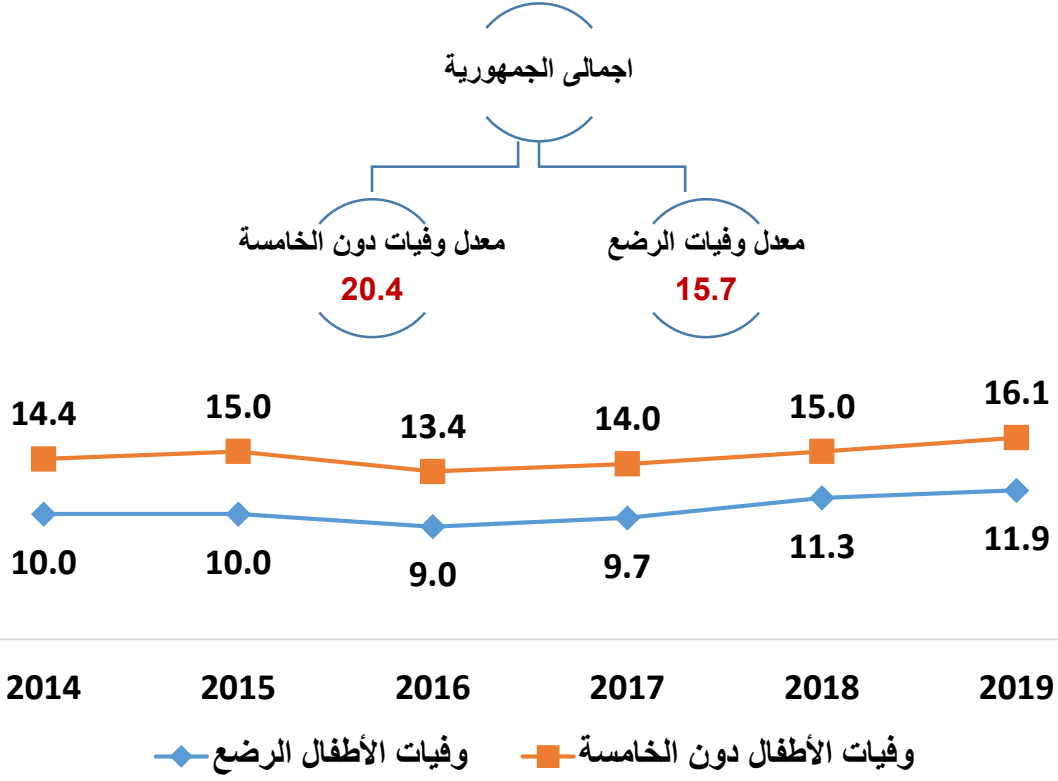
اجمالى الجمهورية

معدل وفيات دون الخامسة
20.4

معدل وفيات الرضع
15.7

| | 2014 | 2015 | 2016 | 2017 | 2018 | 2019 |
|---|---|---|---|---|---|---|
| وفيات الأطفال دون الخامسة | 14.4 | 15.0 | 13.4 | 14.0 | 15.0 | 16.1 |
| وفيات الأطفال الرضع | 10.0 | 10.0 | 9.0 | 9.7 | 11.3 | 11.9 |

وفيات الأطفال دون الخامسة
وفيات الأطفال الرضع